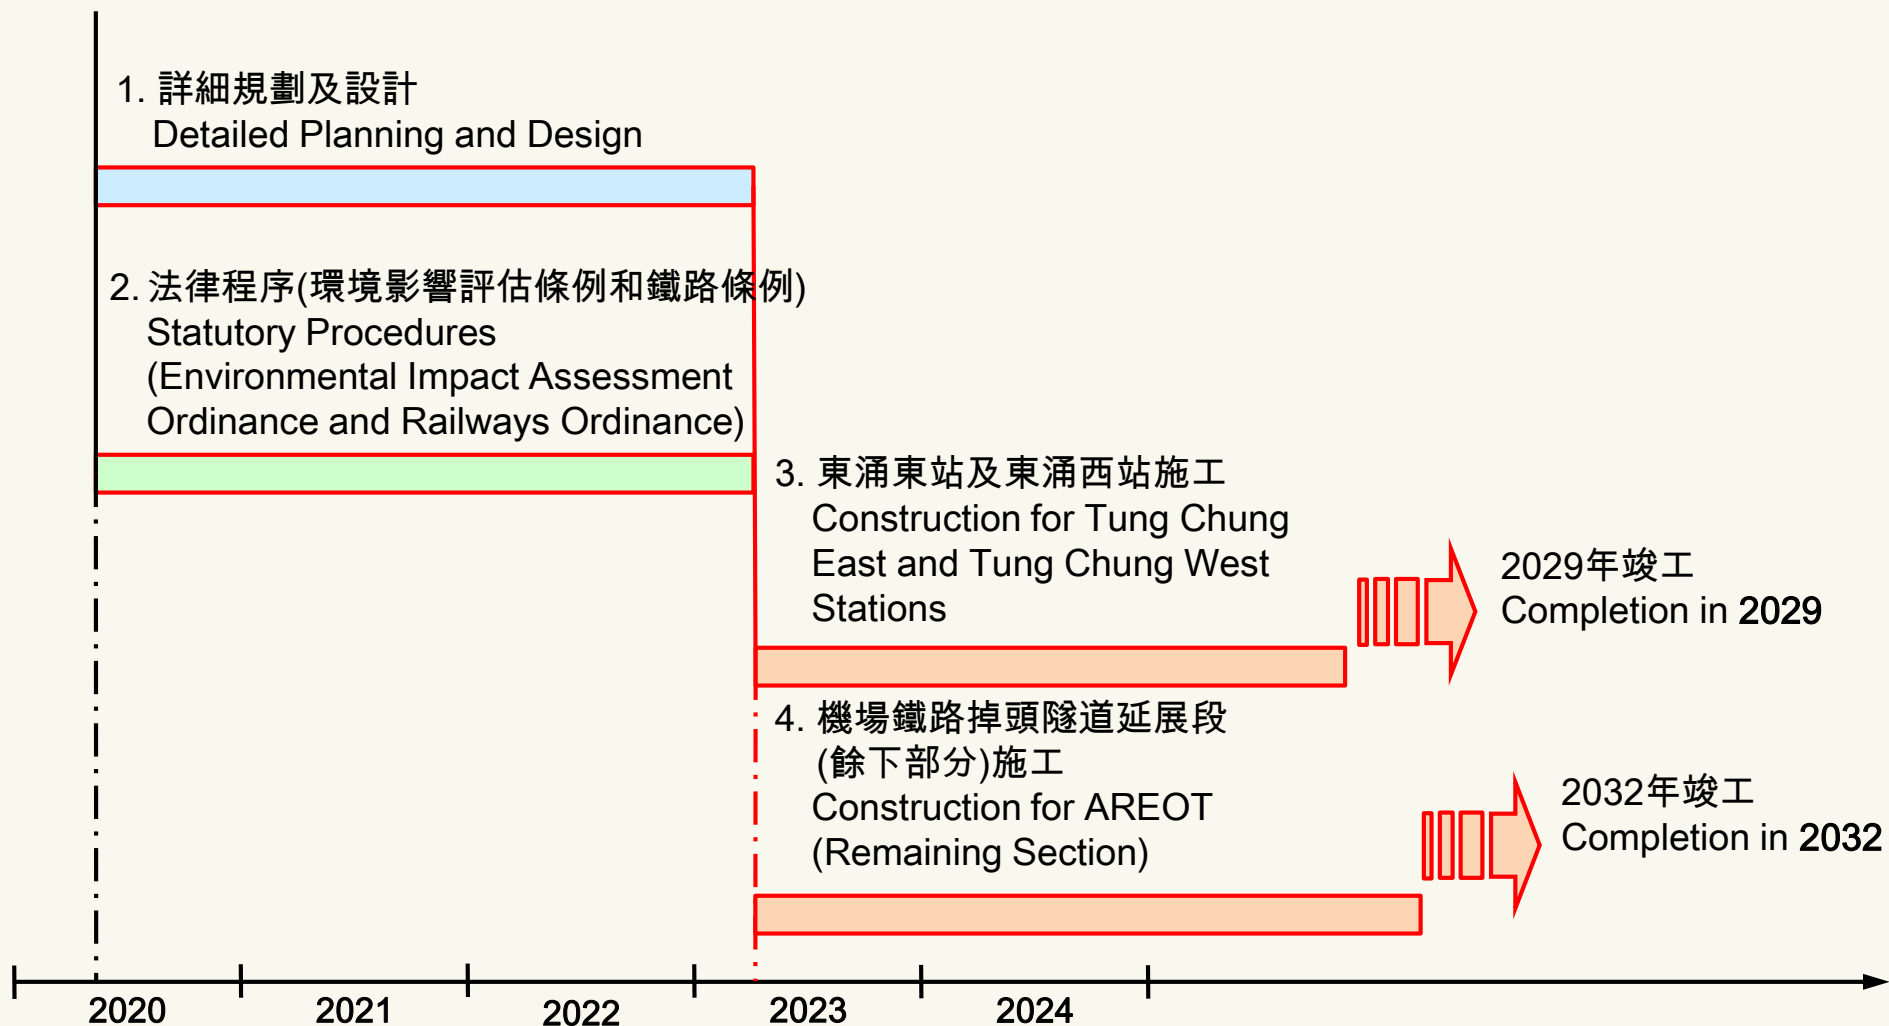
1. 詳細規劃及設計
Detailed Planning and Design

2. 法律程序(環境影響評估條例和鐵路條例)
Statutory Procedures (Environmental Impact Assessment Ordinance and Railways Ordinance)

3. 東涌東站及東涌西站施工
Construction for Tung Chung East and Tung Chung West Stations

2029年竣工
Completion in 2029

4. 機場鐵路掉頭隧道延展段(餘下部分)施工
Construction for AREOT (Remaining Section)

2032年竣工
Completion in 2032

2020
2021
2022
2023
2024